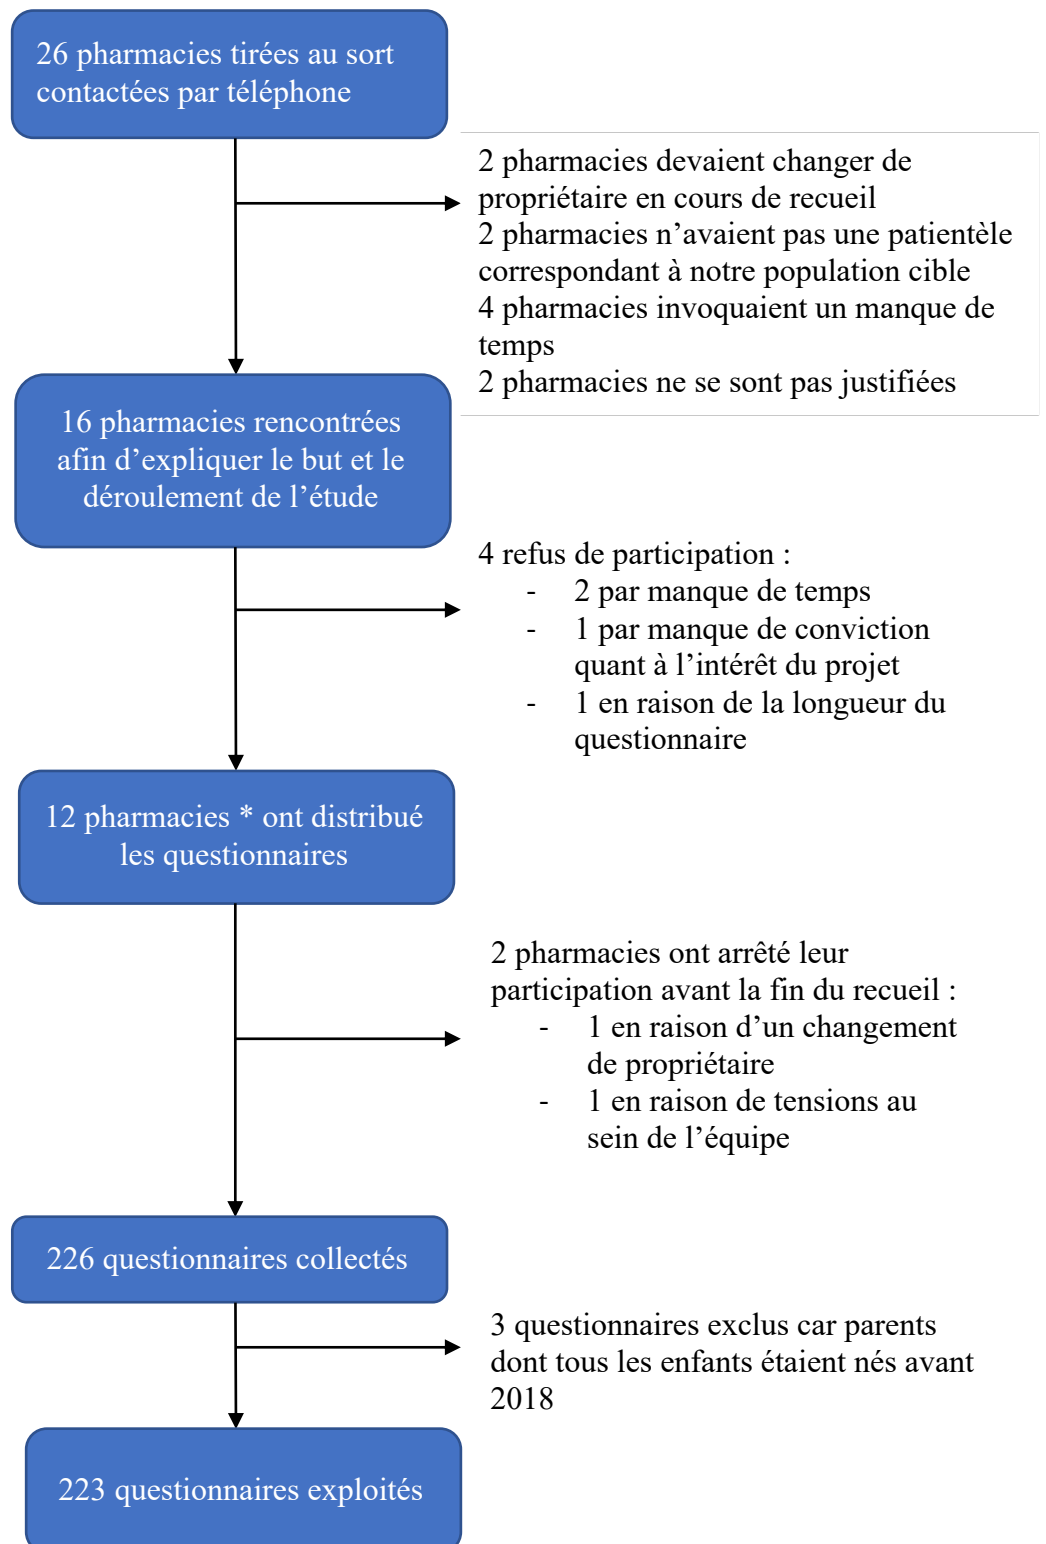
26 pharmacies tirées au sort contactées par téléphone

2 pharmacies devaient changer de propriétaire en cours de recueil
2 pharmacies n’avaient pas une patientèle correspondant à notre population cible
4 pharmacies invoquaient un manque de temps
2 pharmacies ne se sont pas justifiées

16 pharmacies rencontrées afin d’expliquer le but et le déroulement de l’étude

4 refus de participation :
- 2 par manque de temps
- 1 par manque de conviction quant à l’intérêt du projet
- 1 en raison de la longueur du questionnaire

12 pharmacies * ont distribué les questionnaires

2 pharmacies ont arrêté leur participation avant la fin du recueil :
- 1 en raison d’un changement de propriétaire
- 1 en raison de tensions au sein de l’équipe

226 questionnaires collectés

3 questionnaires exclus car parents dont tous les enfants étaient nés avant 2018

223 questionnaires exploités